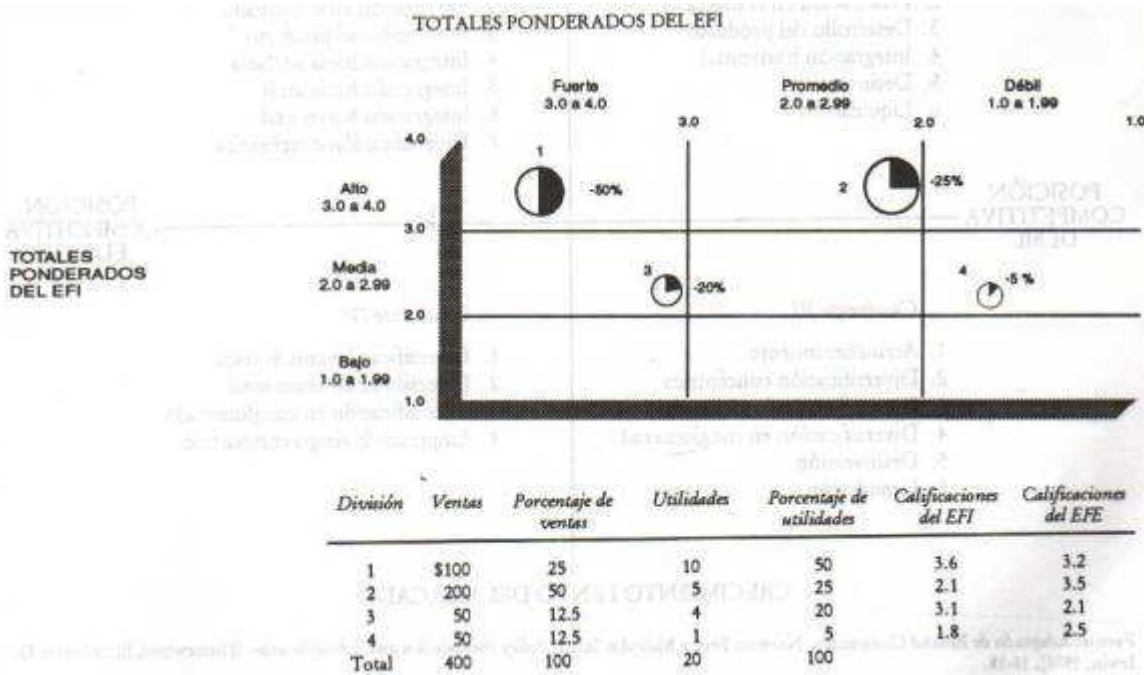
TOTALES PONDERADOS DEL EFI

Fuerte
3.0 a 4.0

Promedio
2.0 a 2.99

Débil
1.0 a 1.99

3.0

2.0

1.0

4.0

Alto
3.0 a 4.0

1

-50%

2

-25%

3.0

TOTALES PONDERADOS DEL EFI

Media
2.0 a 2.99

3

-20%

4

-5 %

2.0

Bajo
1.0 a 1.99

1.0

| División | Ventas | Porcentaje de ventas | Utilidades | Porcentaje de utilidades | Calificaciones del EFI | Calificaciones del EFE |
|---|---|---|---|---|---|---|
| 1 | \$100 | 25 | 10 | 50 | 3.6 | 3.2 |
| 2 | 200 | 50 | 5 | 25 | 2.1 | 3.5 |
| 3 | 50 | 12.5 | 4 | 20 | 3.1 | 2.1 |
| 4 | 50 | 12.5 | 1 | 5 | 1.8 | 2.5 |
| Total | 400 | 100 | 20 | 100 | | |